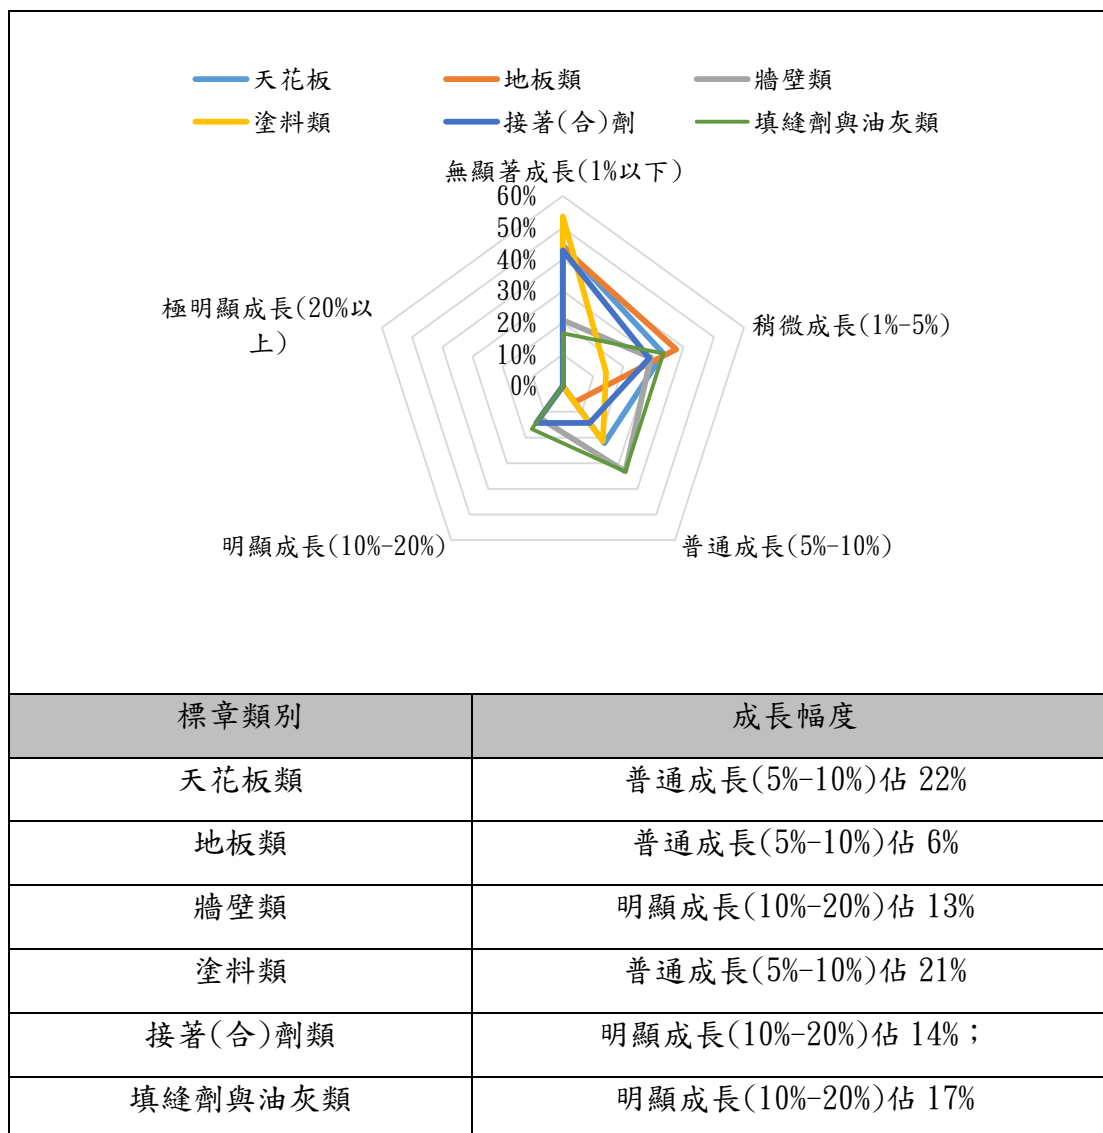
天花板　地板類　牆壁類
塗料類　接著(合)劑　填縫劑與油灰類

無顯著成長(1%以下)
60%
50%
40%
30%
20%
10%
0%
稍微成長(1%-5%)
普通成長(5%-10%)
明顯成長(10%-20%)
極明顯成長(20%以上)

| 標章類別 | 成長幅度 |
|---|---|
| 天花板類 | 普通成長(5%-10%)佔 22% |
| 地板類 | 普通成長(5%-10%)佔 6% |
| 牆壁類 | 明顯成長(10%-20%)佔 13% |
| 塗料類 | 普通成長(5%-10%)佔 21% |
| 接著(合)劑類 | 明顯成長(10%-20%)佔 14%； |
| 填縫劑與油灰類 | 明顯成長(10%-20%)佔 17% |